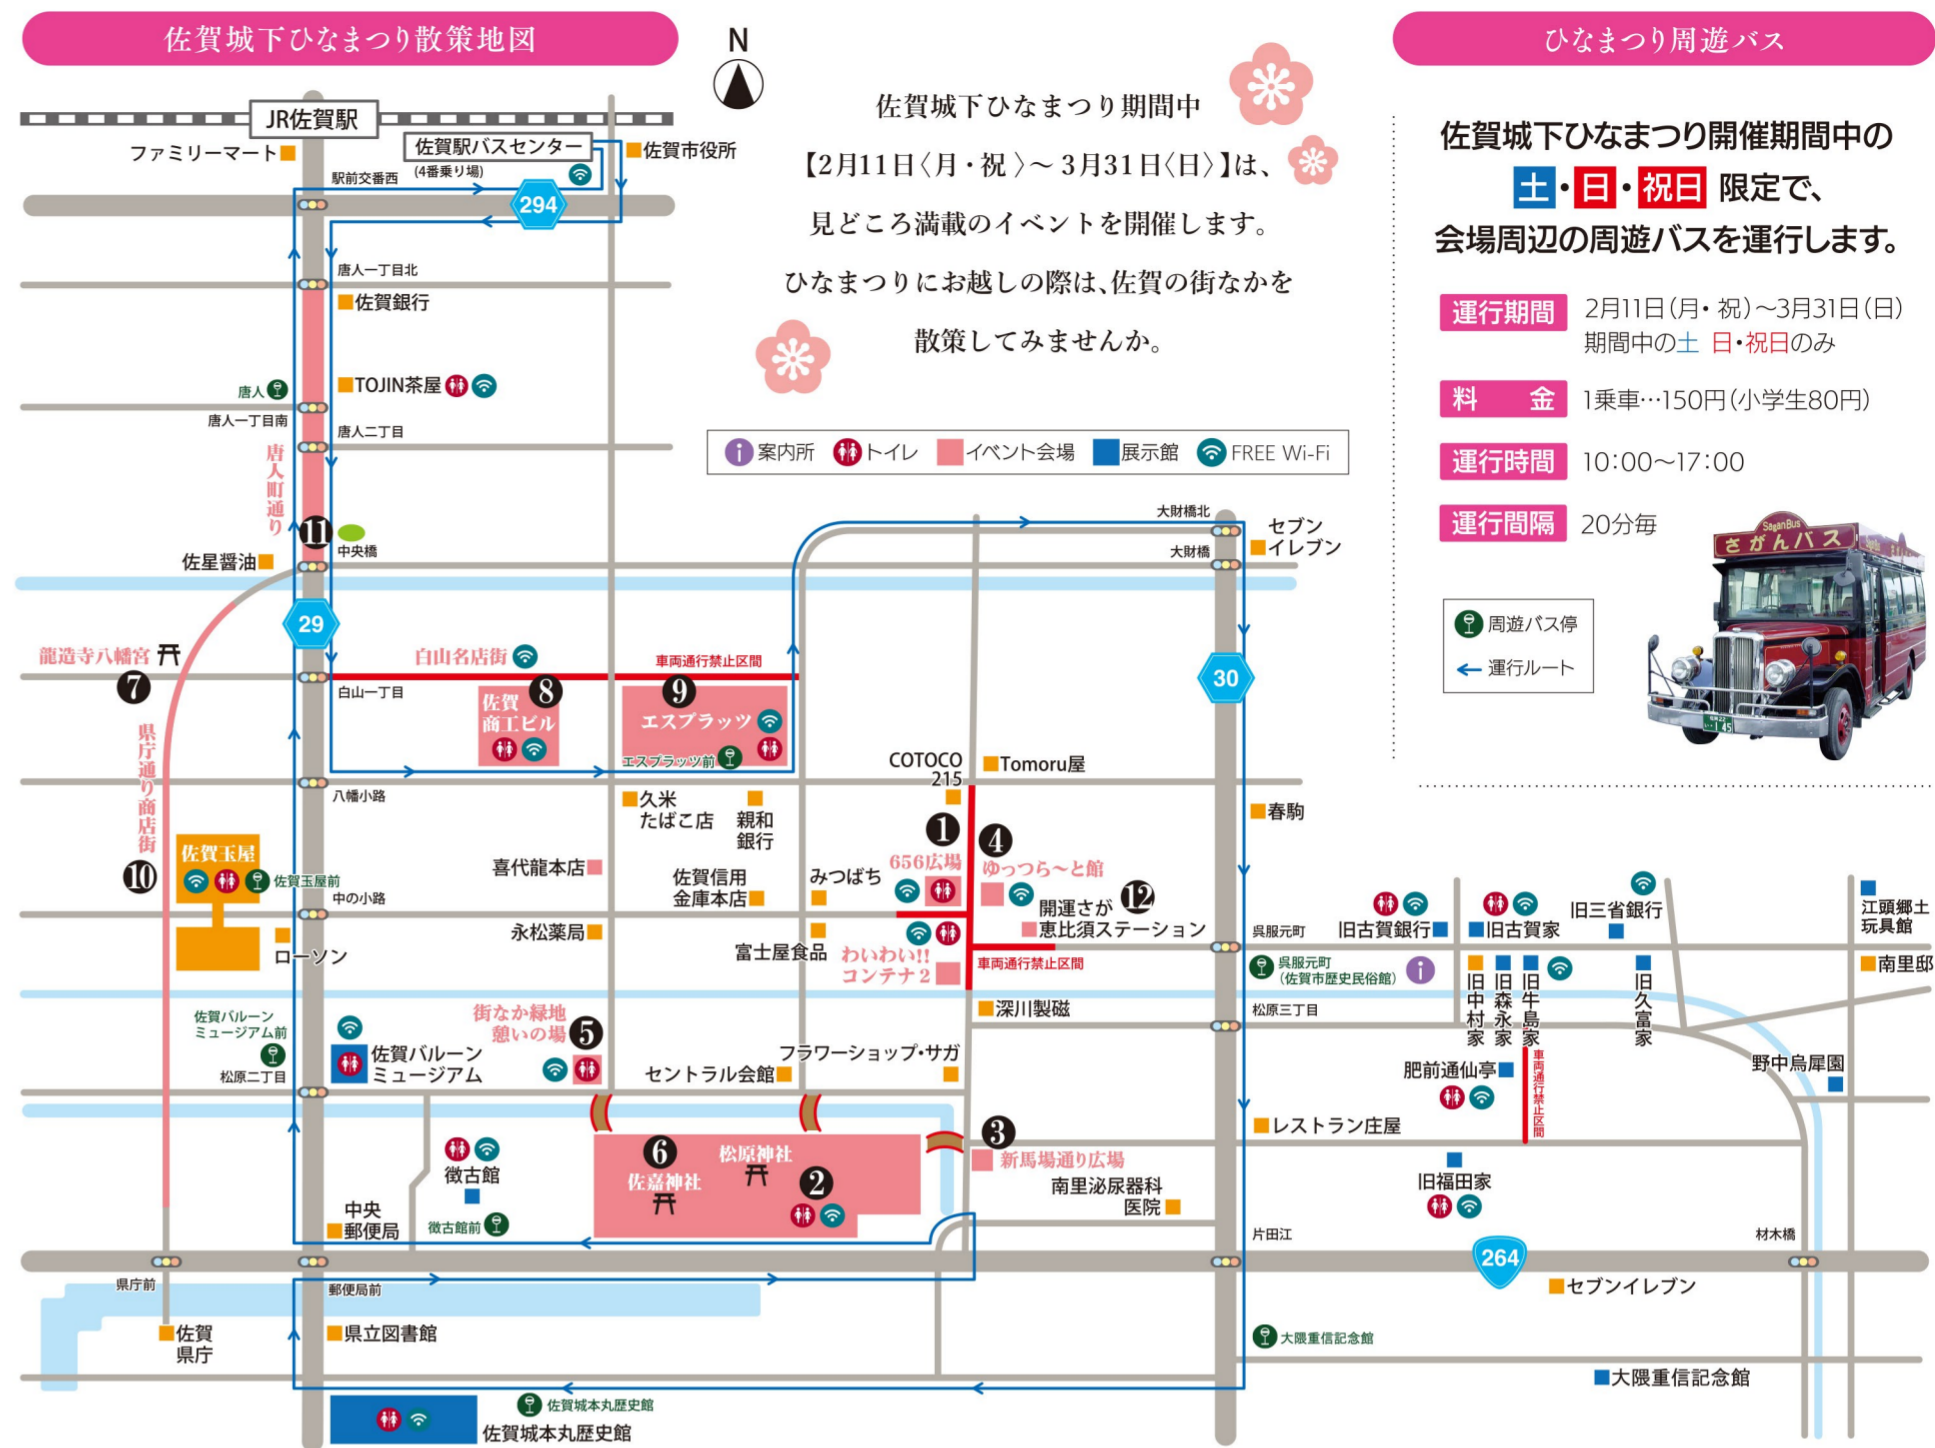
佐賀城下ひなまつり散策地図

N

佐賀城下ひなまつり期間中
【2月11日〈月・祝〉～3月31日〈日〉】は、
見どころ満載のイベントを開催します。
ひなまつりにお越しの際は、佐賀の街なかを
散策してみませんか。

ひなまつり周遊バス

佐賀城下ひなまつり開催期間中の
土・日・祝日 限定で、
会場周辺の周遊バスを運行します。

運行期間 2月11日(月・祝)～3月31日(日)
期間中の土 日・祝日のみ

料金 1乗車…150円(小学生80円)

運行時間 10:00～17:00

運行間隔 20分毎

さがんバス

周遊バス停
運行ルート

案内所 トイレ イベント会場 展示館 FREE Wi-Fi

JR佐賀駅
ファミリーマート
佐賀駅バスセンター (4番乗り場)
佐賀市役所
駅前交番西
294
唐人一丁目北
佐賀銀行
TOJIN茶屋
唐人
唐人一丁目南
唐人二丁目
唐人町通り
11
中央橋
佐星醤油
29
龍造寺八幡宮
7
白山名店街
車両通行禁止区間
白山一丁目
佐賀商工ビル 8
エスプラッツ 9
エスプラッツ前
県庁通り商店街
八幡小路
佐賀玉屋
佐賀玉屋前
10
中の小路
ローソン
COTOCO 215
Tomoru屋
久米たばこ店
親和銀行
喜代龍本店
佐賀信用金庫本店
みつばち
1
656広場
4
ゆっつら～と館
開運さが恵比須ステーション
12
永松薬局
富士屋食品
わいわい!!コンテナ2
車両通行禁止区間
深川製磁
大財橋北
大財橋
セブンイレブン
30
春駒
佐賀バルーンミュージアム前
松原二丁目
佐賀バルーンミュージアム
街なか緑地憩いの場
5
セントラル会館
フラワーショップ・サガ
6
佐嘉神社
松原神社
2
3
新馬場通り広場
南里泌尿器科医院
徴古館
徴古館前
中央郵便局
県庁前
郵便局前
佐賀県庁
県立図書館
佐賀城本丸歴史館
佐賀城本丸歴史館
呉服元町
呉服元町 (佐賀市歴史民俗館)
旧古賀銀行
旧古賀家
旧三省銀行
江頭郷土玩具館
南里邸
旧中村家
旧森永家
旧牛島家
旧久富家
松原三丁目
肥前通仙亭
車両通行禁止区間
野中烏犀園
レストラン庄屋
旧福田家
片田江
264
材木橋
セブンイレブン
大隈重信記念館
大隈重信記念館